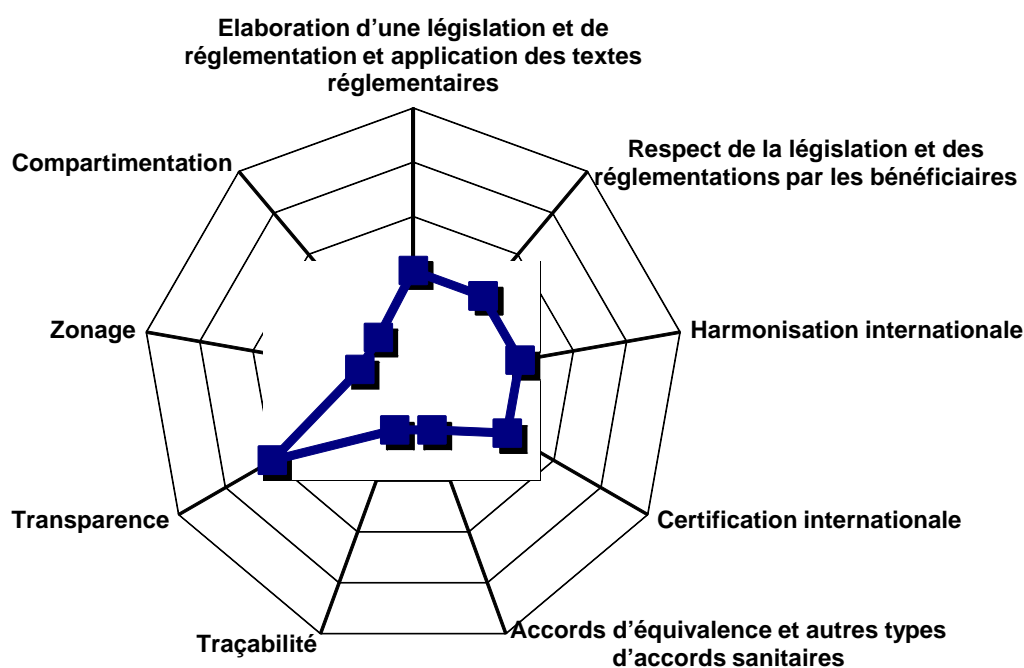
Elaboration d’une législation et de réglementation et application des textes réglementaires

Respect de la législation et des réglementations par les bénéficiaires

Harmonisation internationale

Certification internationale

Accords d’équivalence et autres types d’accords sanitaires

Traçabilité

Transparence

Zonage

Compartimentation